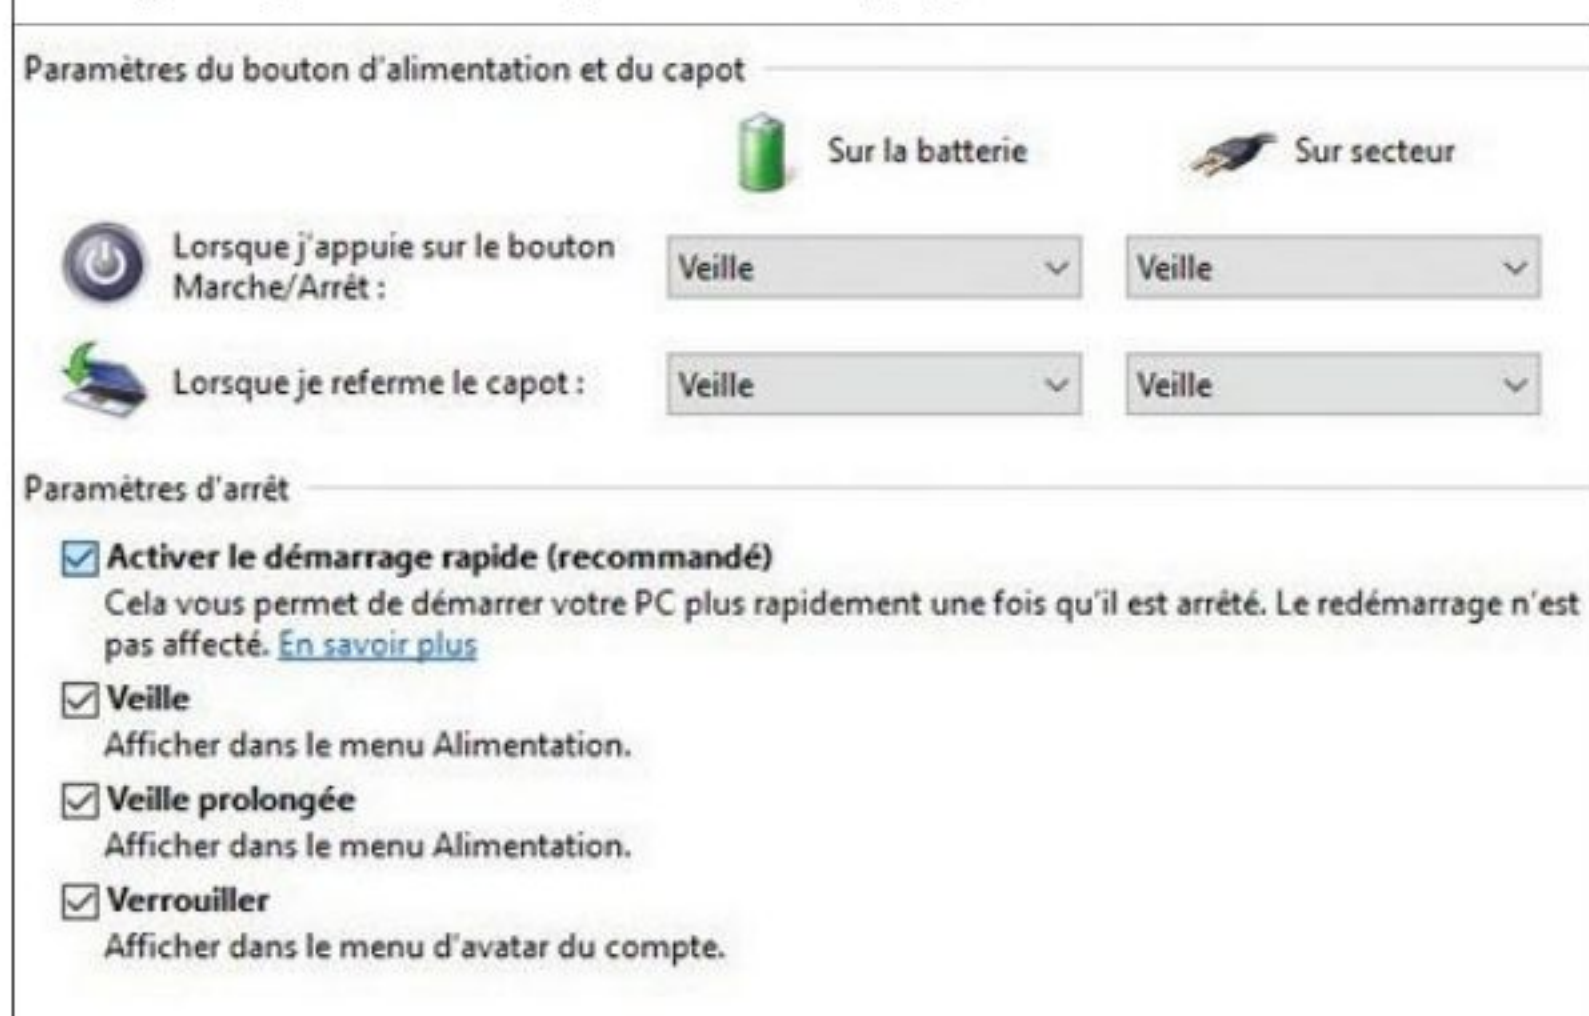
Paramètres du bouton d'alimentation et du capot

| | Sur la batterie | Sur secteur |
|---|---|---|
| Lorsque j'appuie sur le bouton Marche/Arrêt : | Veille | Veille |
| Lorsque je referme le capot : | Veille | Veille |

Paramètres d'arrêt

Activer le démarrage rapide (recommandé)
Cela vous permet de démarrer votre PC plus rapidement une fois qu'il est arrêté. Le redémarrage n'est pas affecté. En savoir plus

Veille
Afficher dans le menu Alimentation.

Veille prolongée
Afficher dans le menu Alimentation.

Verrouiller
Afficher dans le menu d'avatar du compte.